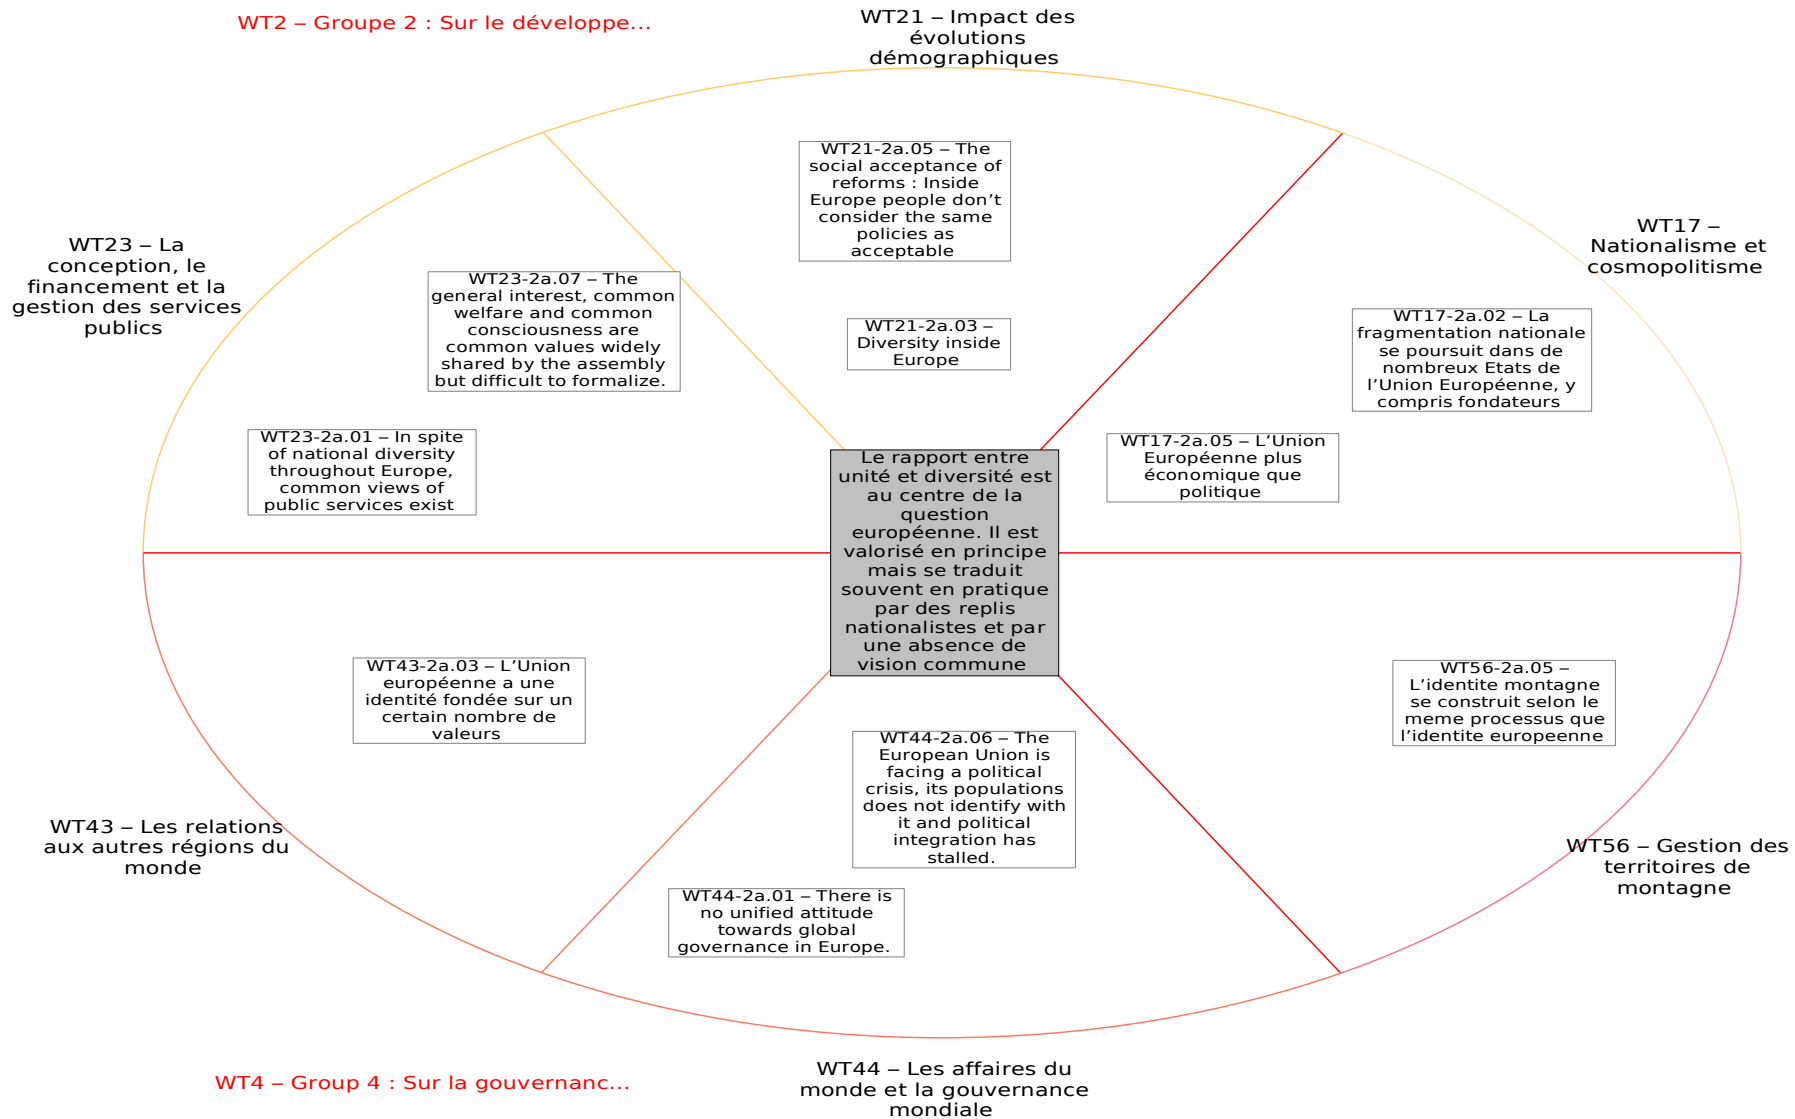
WT2 – Groupe 2 : Sur le développe...

WT21 – Impact des évolutions démographiques

WT21-2a.05 – The social acceptance of reforms : Inside Europe people don't consider the same policies as acceptable

WT17 – Nationalisme et cosmopolitisme

WT23 – La conception, le financement et la gestion des services publics

WT23-2a.07 – The general interest, common welfare and common consciousness are common values widely shared by the assembly but difficult to formalize.

WT21-2a.03 – Diversity inside Europe

WT17-2a.02 – La fragmentation nationale se poursuit dans de nombreux Etats de l'Union Européenne, y compris fondateurs

WT23-2a.01 – In spite of national diversity throughout Europe, common views of public services exist

WT17-2a.05 – L'Union Européenne plus économique que politique

Le rapport entre unité et diversité est au centre de la question européenne. Il est valorisé en principe mais se traduit souvent en pratique par des replis nationalistes et par une absence de vision commune

WT43-2a.03 – L'Union européenne a une identité fondée sur un certain nombre de valeurs

WT56-2a.05 – L'identite montagne se construit selon le meme processus que l'identite europeenne

WT44-2a.06 – The European Union is facing a political crisis, its populations does not identify with it and political integration has stalled.

WT43 – Les relations aux autres régions du monde

WT56 – Gestion des territoires de montagne

WT44-2a.01 – There is no unified attitude towards global governance in Europe.

WT4 – Group 4 : Sur la gouvernanc...

WT44 – Les affaires du monde et la gouvernance mondiale